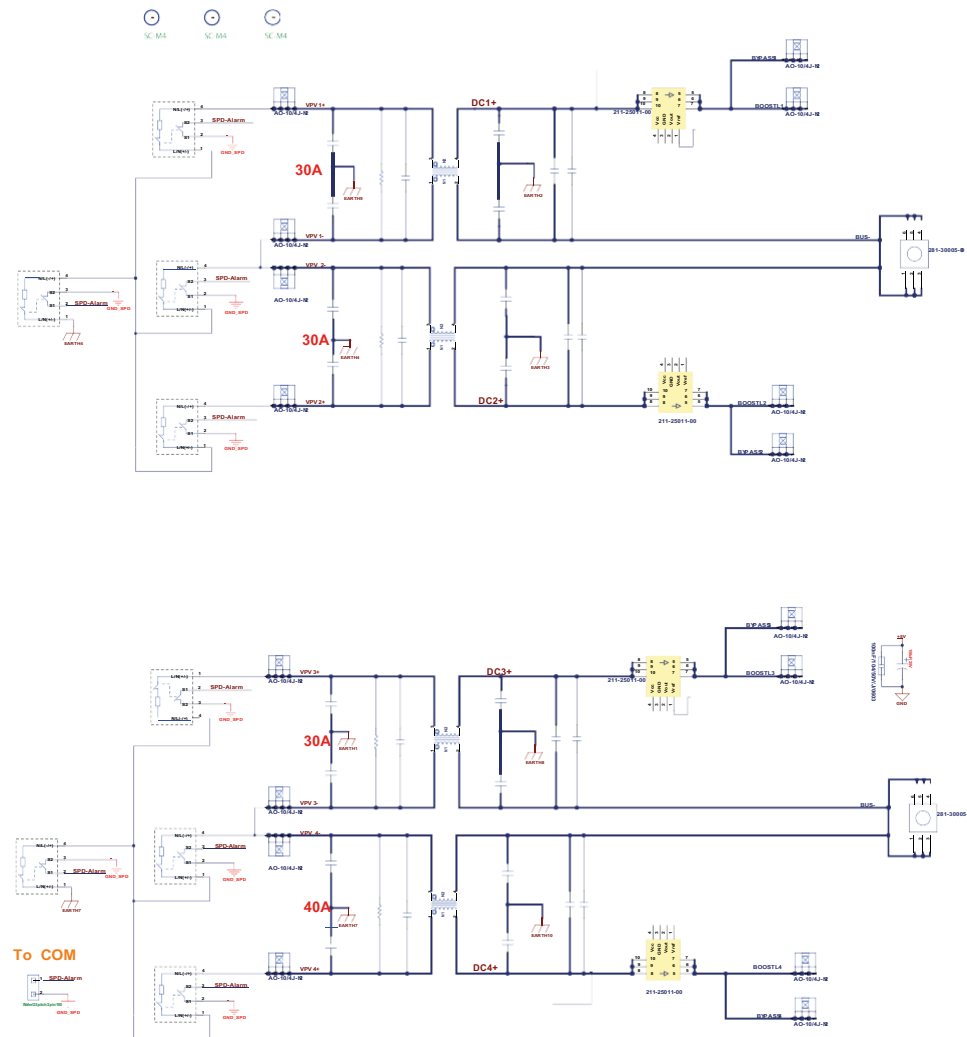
SC-M4 SC-M4 SC-M4

VPV 1+
AO-10/4J-H2
SPD-Alarm
GND_SPD
DC1+
211-25011-00
BYPASS
AO-10/4J-H2
BOOSTL1
AO-10/4J-H2
30A
EARTH5
EARTH2
VPV 1-
AO-10/4J-H2
BUS-
281-30005-0
VPV 2-
SPD-Alarm
GND_SPD
SPD-Alarm
GND_SPD
EARTH6
AO-10/4J-H2
30A
EARTH4
EARTH3
VPV 2+
AO-10/4J-H2
SPD-Alarm
GND_SPD
DC2+
211-25011-00
BOOSTL2
AO-10/4J-H2
BYPASS
AO-10/4J-H2

BYPASS
AO-10/4J-H2
VPV 3+
AO-10/4J-H2
SPD-Alarm
GND_SPD
DC3+
211-25011-00
BOOSTL3
AO-10/4J-H2
30A
EARTH1
EARTH8
VPV 3-
AO-10/4J-H2
BUS-
281-30005
VPV 4-
SPD-Alarm
GND_SPD
SPD-Alarm
GND_SPD
EARTH7
AO-10/4J-H2
40A
EARTH7
EARTH10
To COM
SPD-Alarm
GND_SPD
VPV 4+
AO-10/4J-H2
SPD-Alarm
GND_SPD
DC4+
211-25011-00
BOOSTL4
AO-10/4J-H2
BYPASS
AO-10/4J-H2
GND